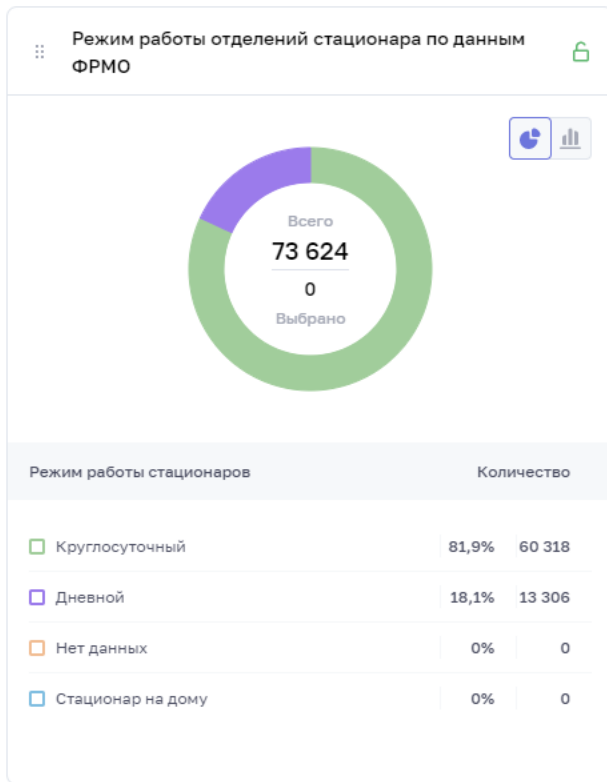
Режим работы отделений стационара по данным ФРМО

Всего
73 624
0
Выбрано

| Режим работы стационаров | Количество | |
|---|---|---|
| Круглосуточный | 81,9% | 60 318 |
| Дневной | 18,1% | 13 306 |
| Нет данных | 0% | 0 |
| Стационар на дому | 0% | 0 |